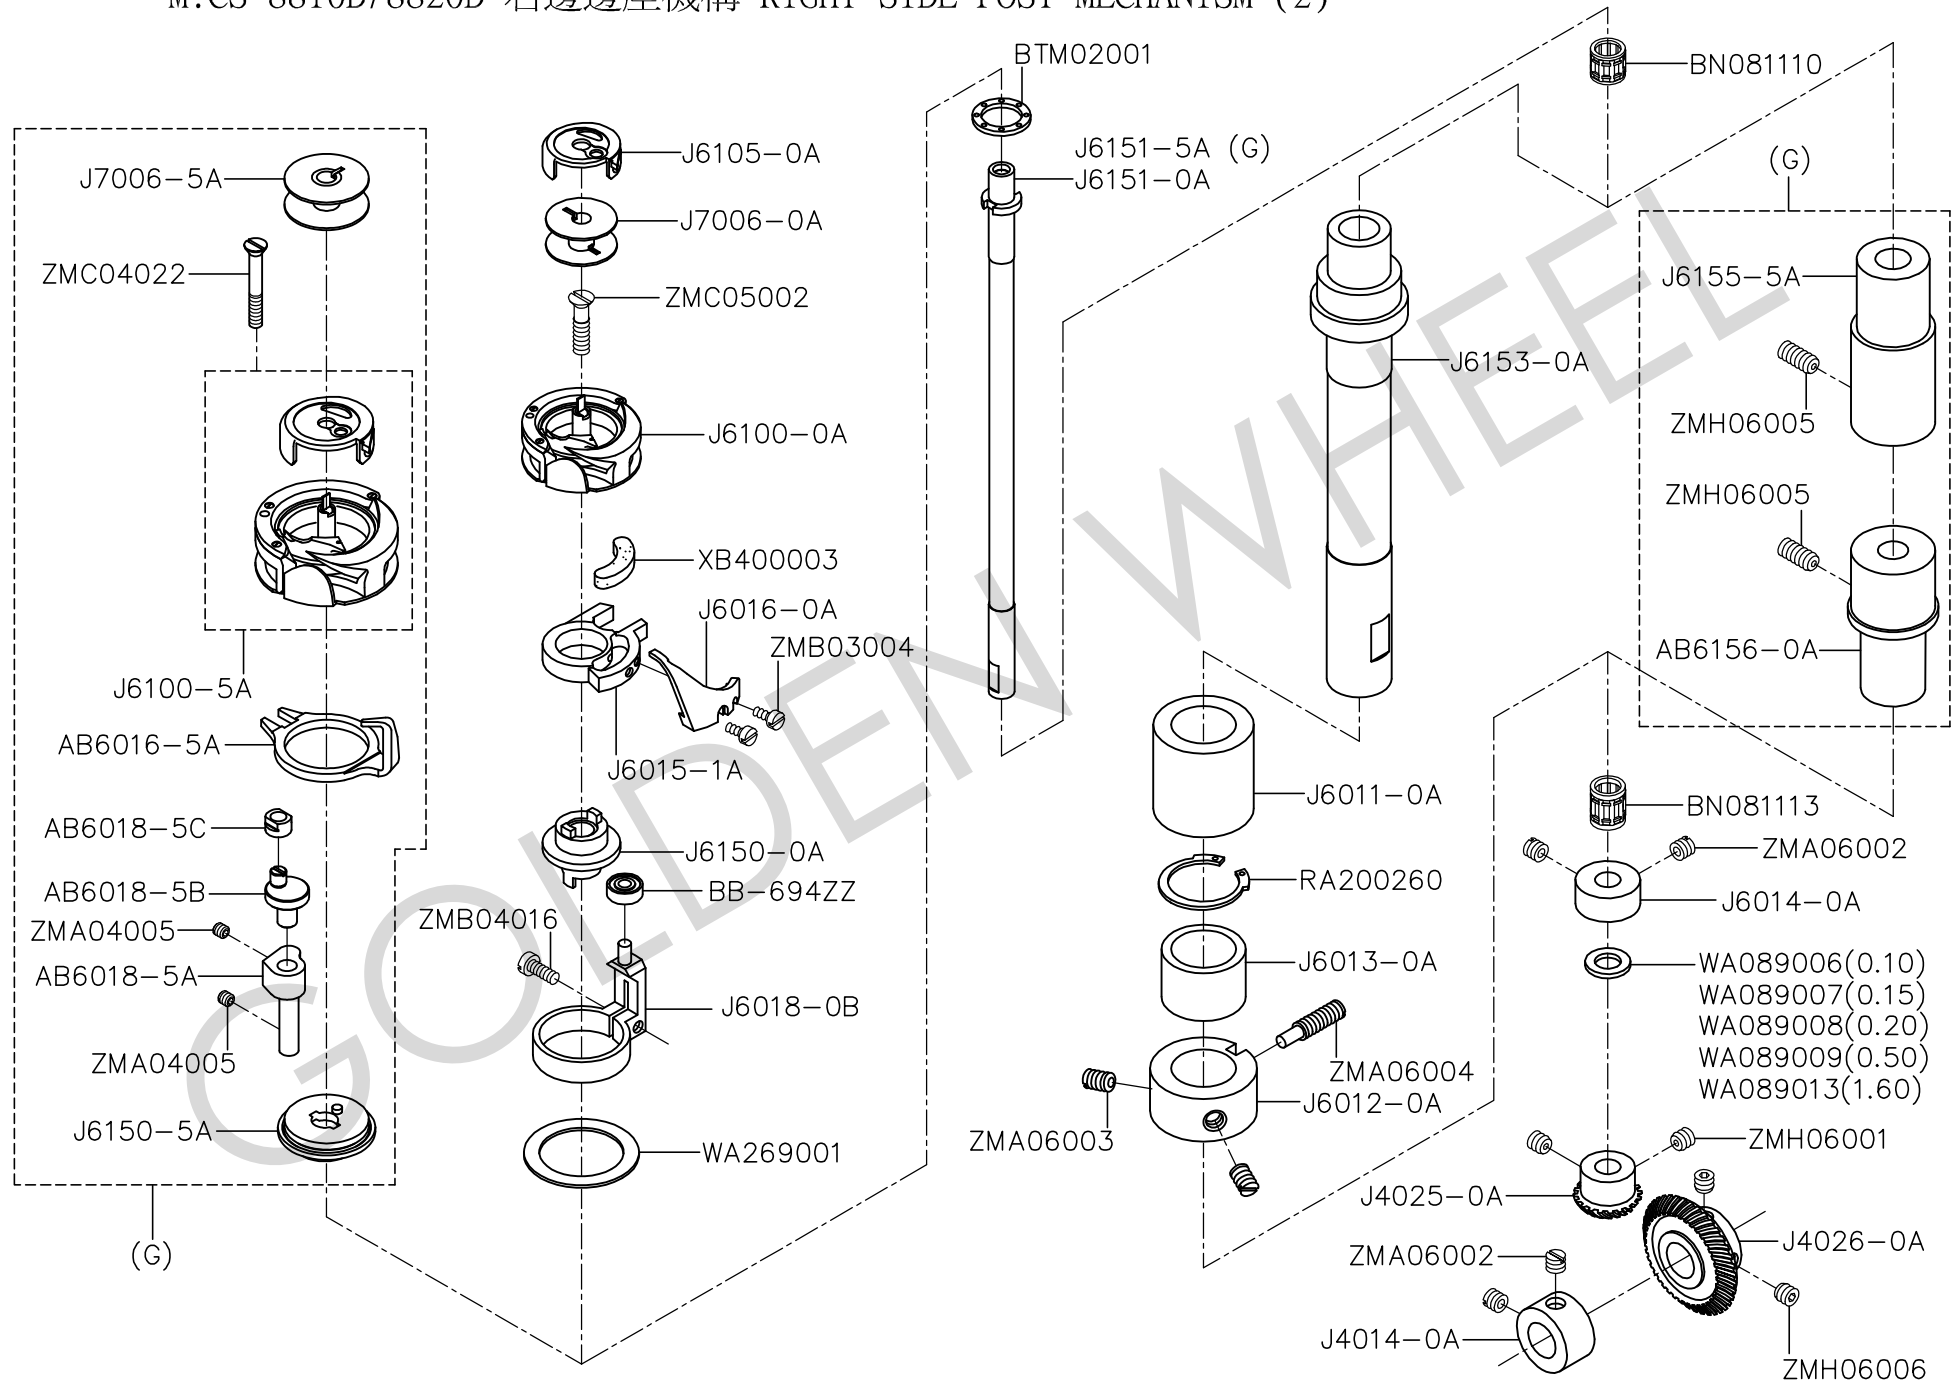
M.CS-8810D/8820D 右邊邊座機構 RIGHT SIDE POST MECHANISM (2)

GOLDEN WHEEL

J7006-5A
ZMC04022
J6100-5A
AB6016-5A
AB6018-5C
AB6018-5B
ZMA04005
AB6018-5A
ZMA04005
J6150-5A
(G)

J6105-0A
J7006-0A
ZMC05002
J6100-0A
XB400003
J6016-0A
ZMB03004
J6015-1A
J6150-0A
BB-694ZZ
ZMB04016
J6018-0B
WA269001

BTM02001
J6151-5A (G)
J6151-0A

J6153-0A
J6011-0A
RA200260
J6013-0A
ZMA06004
J6012-0A
ZMA06003

BN081110
(G)
J6155-5A
ZMH06005
ZMH06005
AB6156-0A
BN081113
ZMA06002
J6014-0A
WA089006(0.10)
WA089007(0.15)
WA089008(0.20)
WA089009(0.50)
WA089013(1.60)
ZMH06001
J4025-0A
J4026-0A
ZMA06002
J4014-0A
ZMH06006